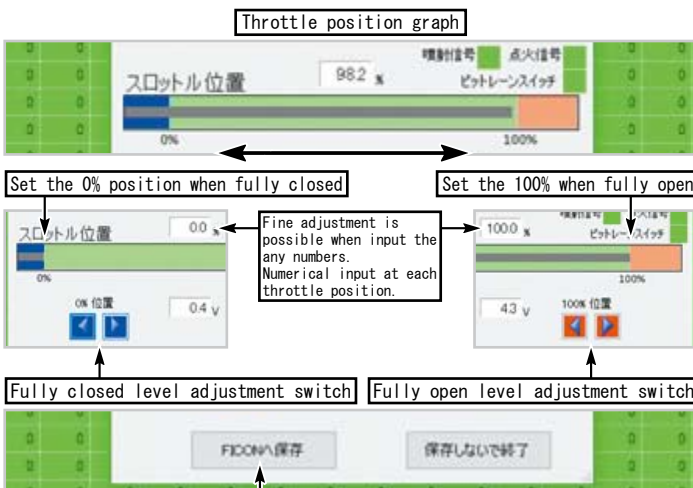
Throttle position graph

噴射信号 点火信号

スロットル位置 98.2 %

ピットレーンスイッチ

0% 100%

Set the 0% position when fully closed

Set the 100% when fully open

スロットル位置 0.0 %

0%

0% 位置 0.4 V

Fine adjustment is possible when input the any numbers.
Numerical input at each throttle position.

100.0 %

噴射信号 点火信号

ピットレーンスイッチ

100%

4.3 V 100% 位置

Fully closed level adjustment switch

Fully open level adjustment switch

FICONへ保存

保存しないで終了